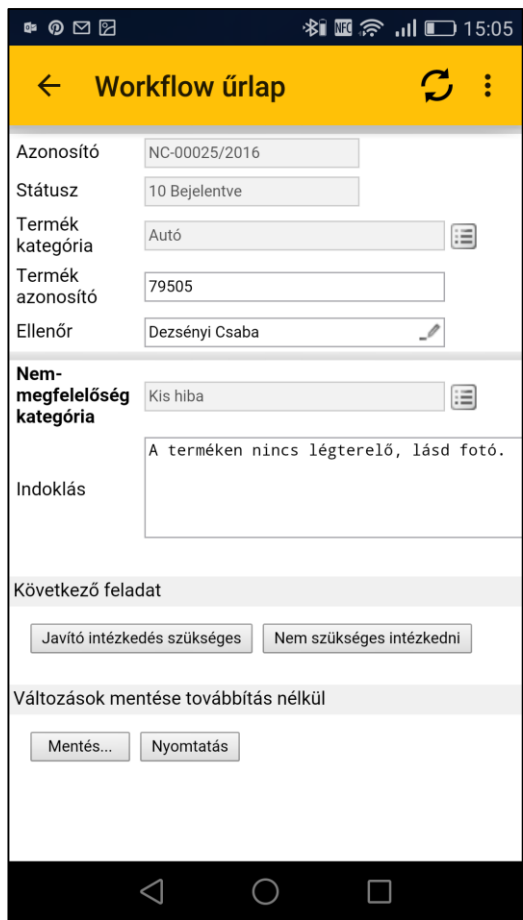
15:05

Workflow űrlap

Azonosító NC-00025/2016

Státusz 10 Bejelentve

Termék kategória Autó

Termék azonosító 79505

Ellenőr Dezsényi Csaba

Nem-megfelelőség kategória Kis hiba

Indoklás A terméken nincs légterelő, lásd fotó.

Következő feladat

Javító intézkedés szükséges

Nem szükséges intézkedni

Változások mentése továbbítás nélkül

Mentés...

Nyomtatás